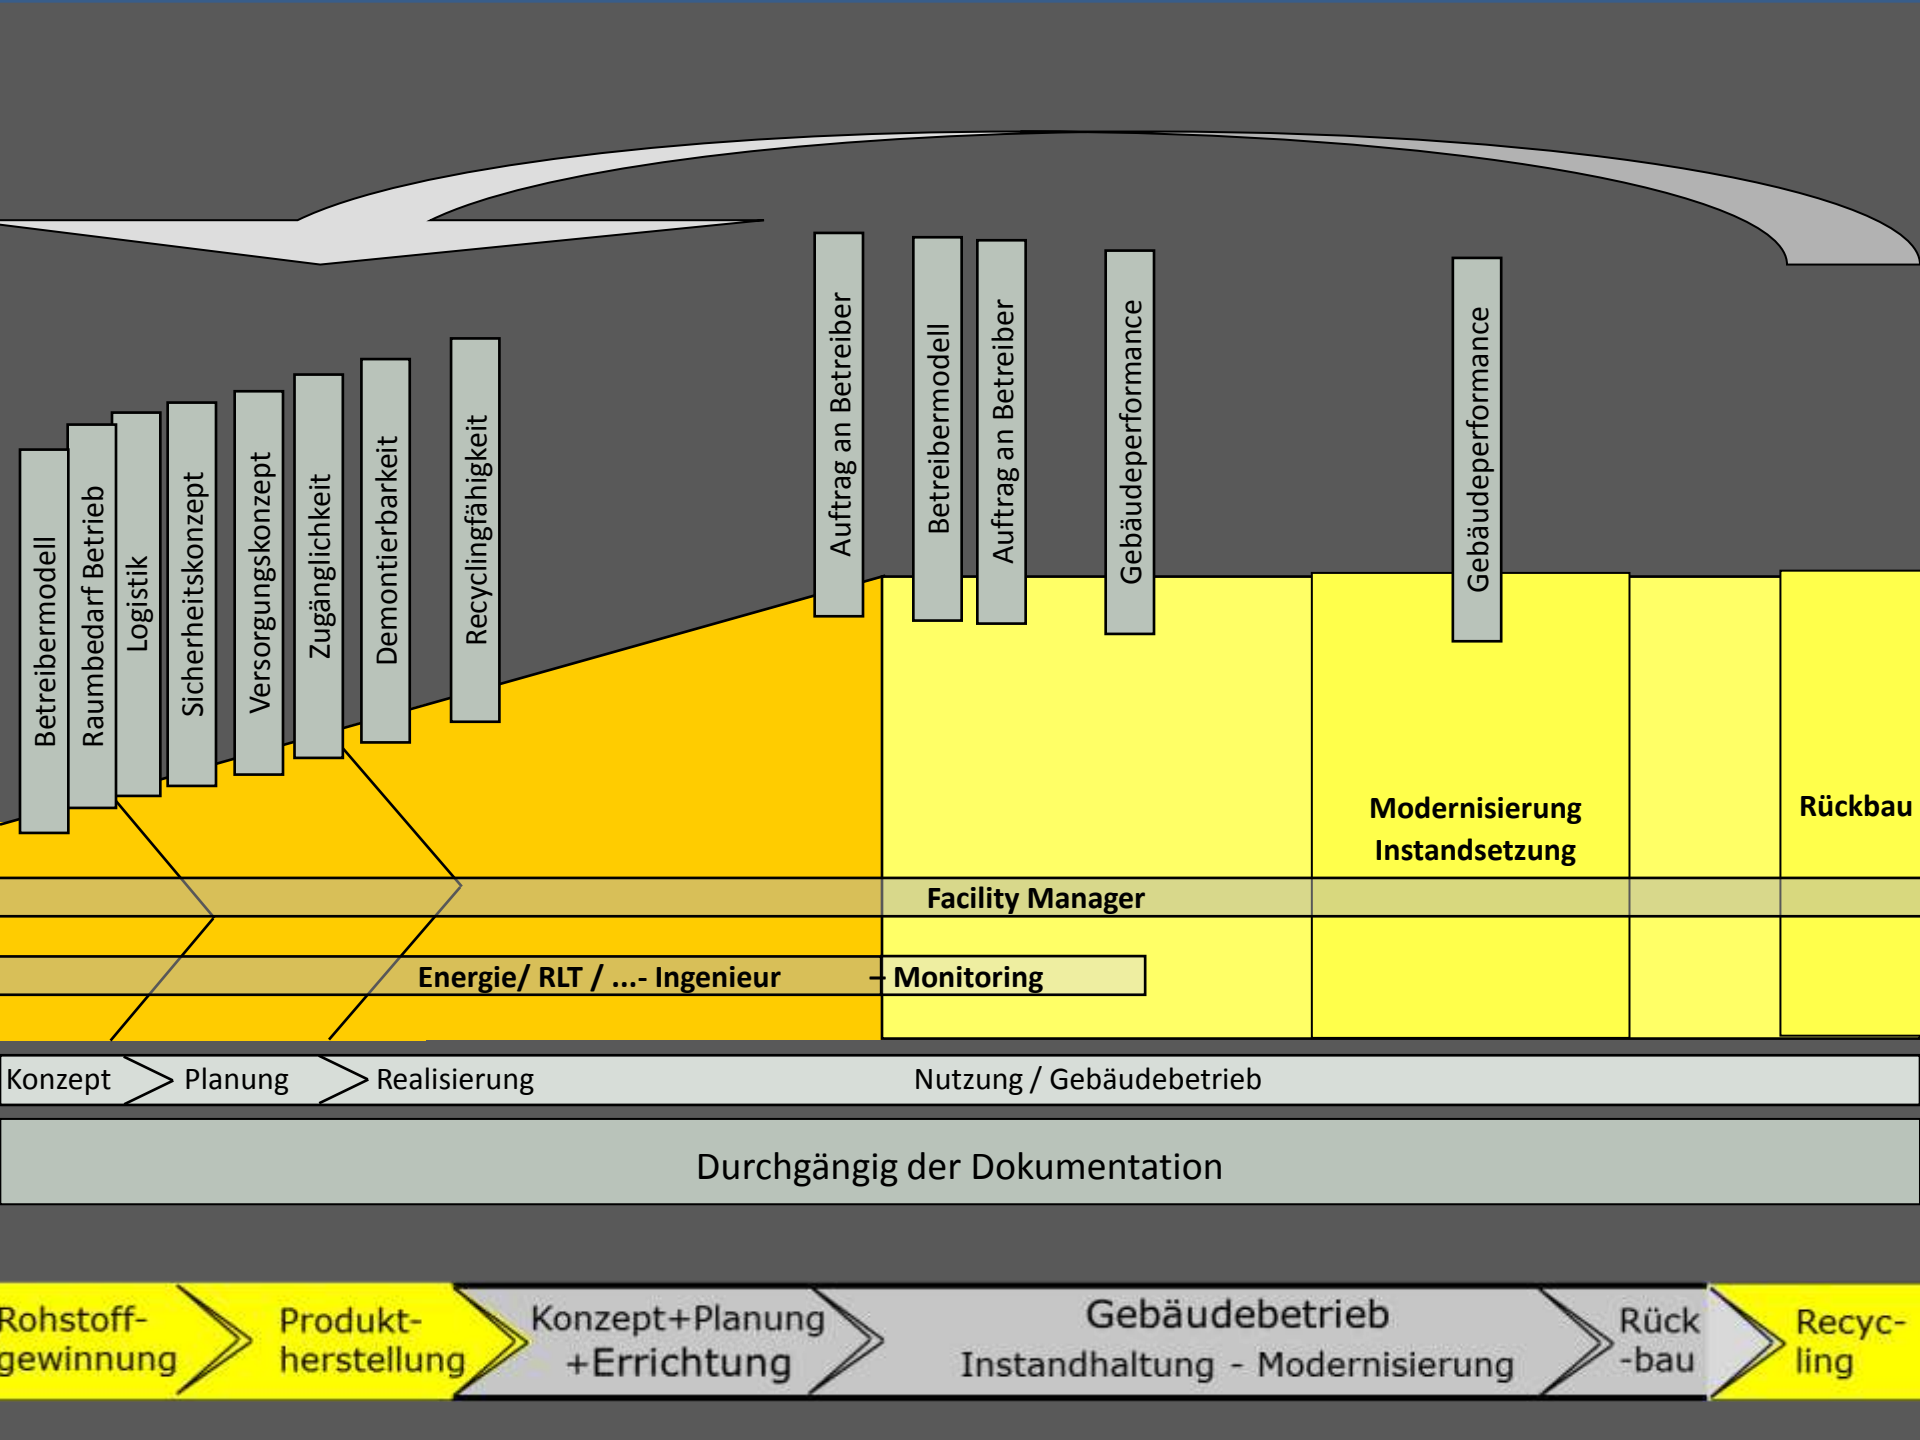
Betreibermodell
Raumbedarf Betrieb
Logistik
Sicherheitskonzept
Versorgungskonzept
Zugänglichkeit
Demontierbarkeit
Recyclingfähigkeit
Auftrag an Betreiber
Betreibermodell
Auftrag an Betreiber
Gebäudeperformance
Gebäudeperformance

Modernisierung Instandsetzung

Rückbau

Facility Manager

Energie/ RLT / ...- Ingenieur

Monitoring

Konzept
Planung
Realisierung
Nutzung / Gebäudebetrieb

Durchgängig der Dokumentation

Rohstoff-gewinnung
Produkt-herstellung
Konzept+Planung +Errichtung
Gebäudebetrieb
Instandhaltung - Modernisierung
Rück -bau
Recyc-ling